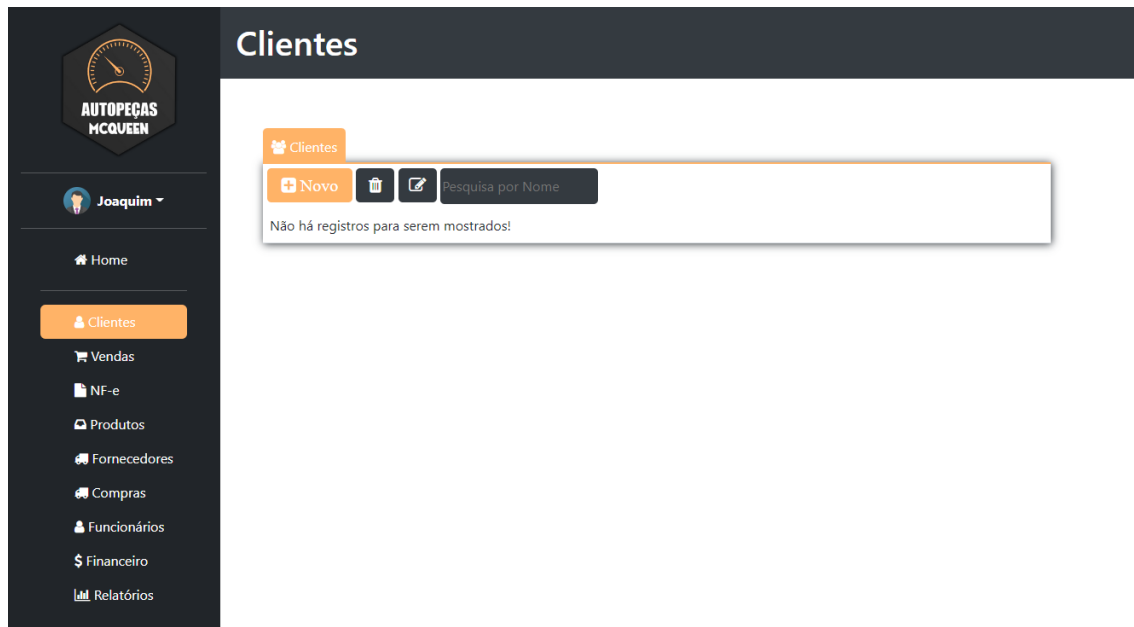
AUTOPEÇAS MCQUEEN

Joaquim

Home

Clientes

Vendas

NF-e

Produtos

Fornecedores

Compras

Funcionários

$ Financeiro

Relatórios

Clientes

Clientes

Novo

Pesquisa por Nome

Não há registros para serem mostrados!